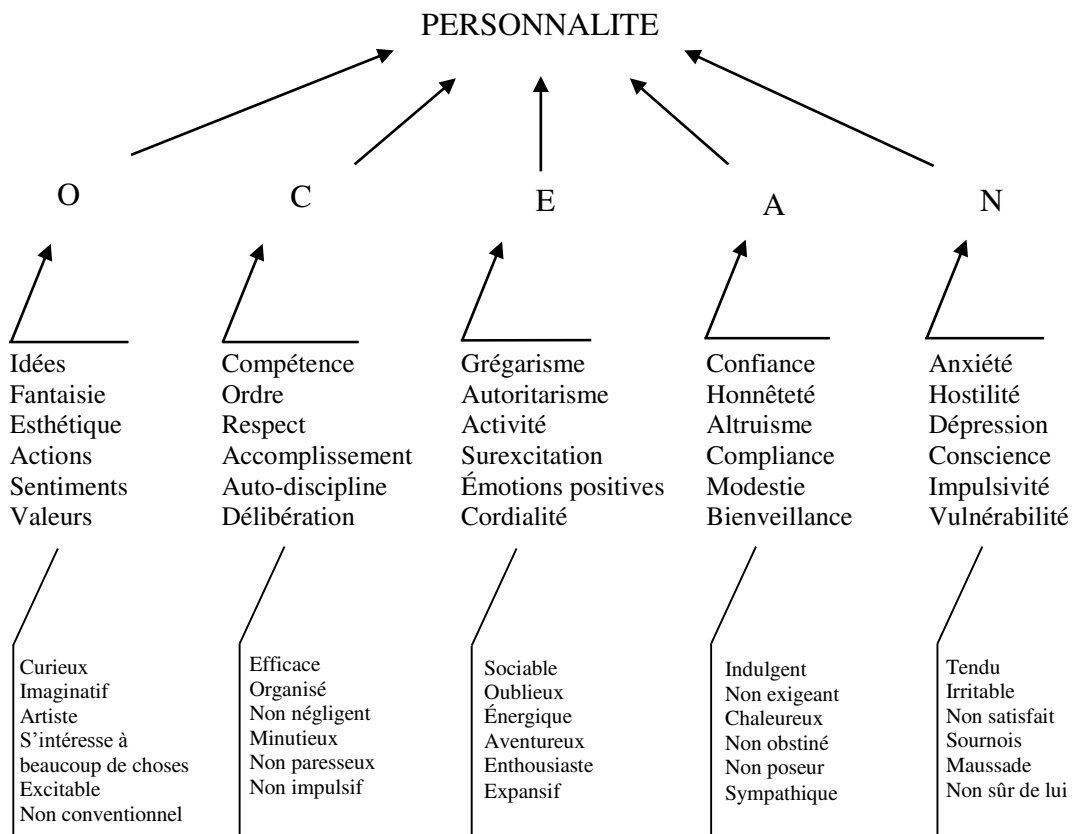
PERSONNALITE

O

Idées
Fantaisie
Esthétique
Actions
Sentiments
Valeurs

Curieux
Imaginatif
Artiste
S'intéresse à beaucoup de choses
Excitable
Non conventionnel

C

Compétence
Ordre
Respect
Accomplissement
Auto-discipline
Délibération

Efficace
Organisé
Non négligent
Minutieux
Non paresseux
Non impulsif

E

Grégarisme
Autoritarisme
Activité
Surexcitation
Émotions positives
Cordialité

Sociable
Oublieux
Énergique
Aventureux
Enthousiaste
Expansif

A

Confiance
Honnêteté
Altruisme
Compliance
Modestie
Bienveillance

Indulgent
Non exigeant
Chaleureux
Non obstiné
Non poseur
Sympathique

N

Anxiété
Hostilité
Dépression
Conscience
Impulsivité
Vulnérabilité

Tendu
Irritable
Non satisfait
Sournois
Maussade
Non sûr de lui